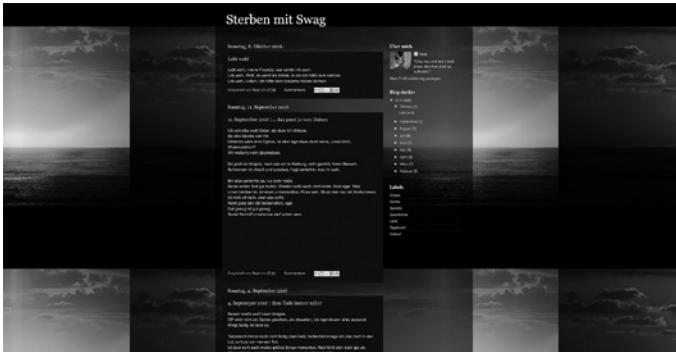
Sterben mit Swag

Sonntag, 8. Oktober 2016

Lebt wohl

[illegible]

Sonntag, 11. September 2016

11. September 2016 | ... das passt ja vom Datum

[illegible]

Sonntag, 4. September 2016

4. September 2016 | dem Tode immer näher

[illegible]

Über mich

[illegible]

Blog-Archiv

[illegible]

Labels

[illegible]